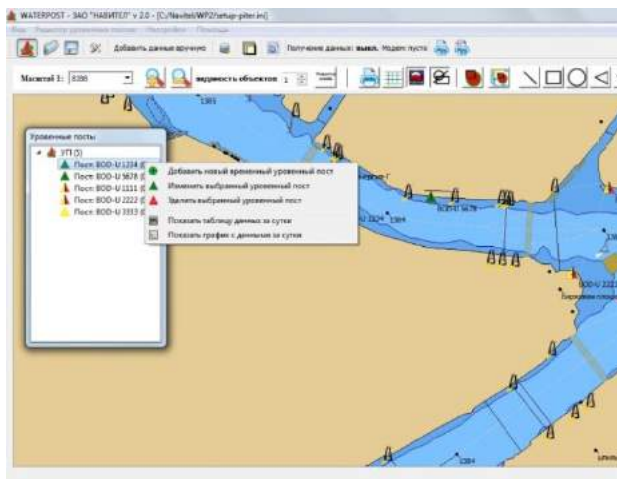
WATERPOST - ЗАО "НАВИТЕЛ" v 2.0 - [C:/Navitel/WP2/setup-piter.ini]

Вид Редактор уровенных постов Настройки Помощь

Добавить данные вручную

Получение данных: выкл. Модем: пусто

Масштаб 1: 8398

видимость объектов 1

Уровенные посты

УП (5)

Пост: BOD-U 1234 (

Пост: BOD-U 5678 (

Пост: BOD-U 1111 (

Пост: BOD-U 2222 (

Пост: BOD-U 3333 (

Добавить новый временный уровенный пост

Изменить выбранный уровенный пост

Удалить выбранный уровенный пост

Показать таблицу данных за сутки

Показать график с данными за сутки

1385

BOD-U 5678

BOD-U 2224

1384

BOD-U 2222

1384

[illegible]